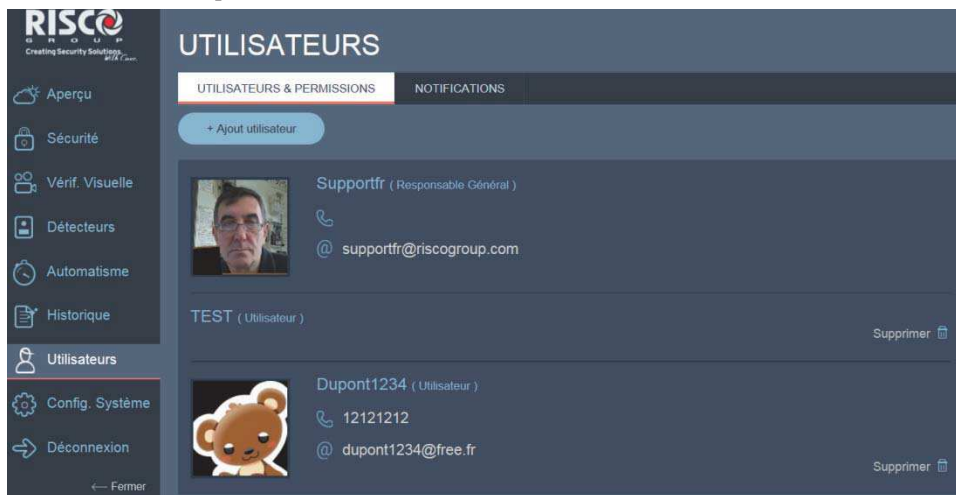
RISCO
GROUP
Creating Security Solutions. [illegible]

Aperçu
Sécurité
Vérif. Visuelle
Détecteurs
Automatisme
Historique
Utilisateurs
Config. Système
Déconnexion
← Fermer

UTILISATEURS

UTILISATEURS & PERMISSIONS
NOTIFICATIONS

+ Ajout utilisateur

Supportfr ( Responsable Général )
@ supportfr@riscogroup.com

TEST ( Utilisateur )
Supprimer

Dupont1234 ( Utilisateur )
12121212
@ dupont1234@free.fr
Supprimer